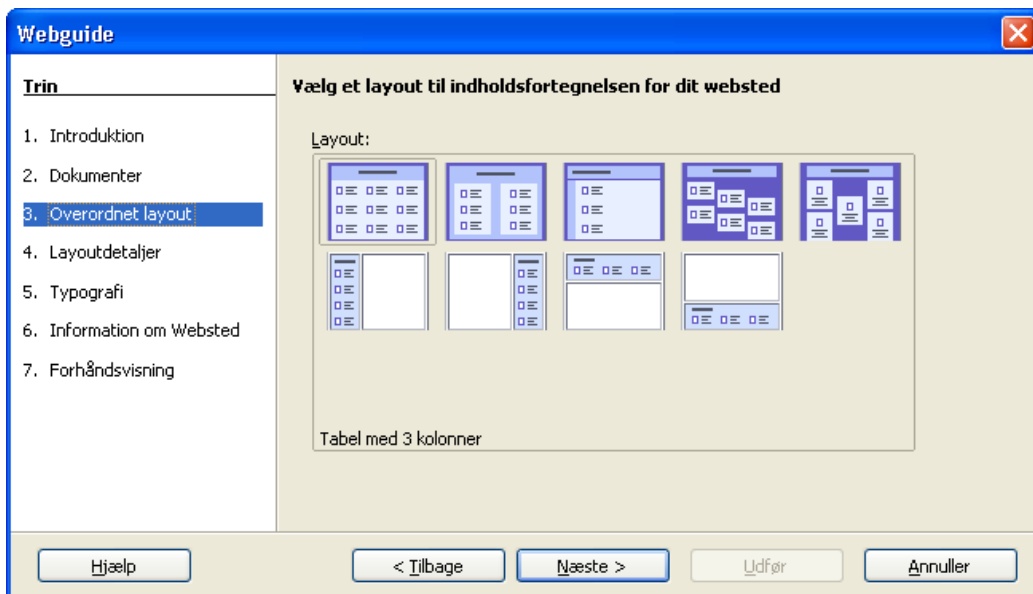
Webguide

Trin

1. Introduktion
2. Dokumenter
3. Overordnet layout
4. Layoutdetaljer
5. Typografi
6. Information om Websted
7. Forhåndsvisning

Vælg et layout til indholdsfortegnelsen for dit websted

Layout:

Tabel med 3 kolonner

Hjælp
< Tilbage
Næste >
Udfør
Annuller